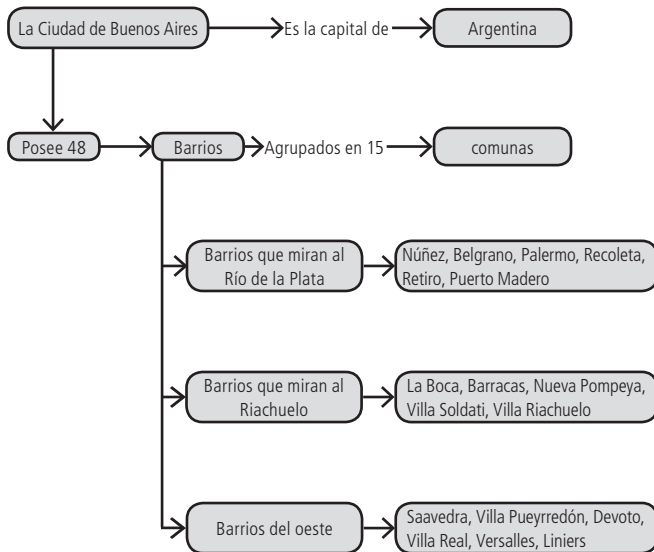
La Ciudad de Buenos Aires

Es la capital de

Argentina

Posee 48

Barrios

Agrupados en 15

comunas

Barrios que miran al Río de la Plata

Núñez, Belgrano, Palermo, Recoleta, Retiro, Puerto Madero

Barrios que miran al Riachuelo

La Boca, Barracas, Nueva Pompeya, Villa Soldati, Villa Riachuelo

Barrios del oeste

Saavedra, Villa Pueyrredón, Devoto, Villa Real, Versalles, Liniers